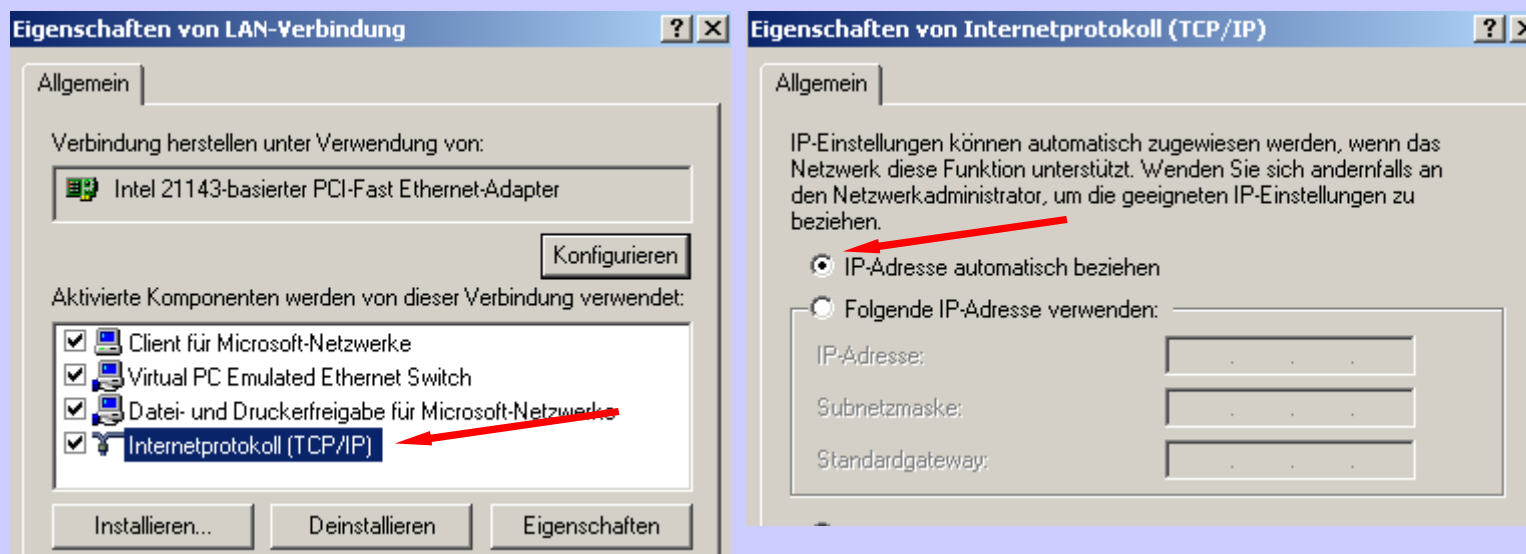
Eigenschaften von LAN-Verbindung

? X

Allgemein

Verbindung herstellen unter Verwendung von:

Intel 21143-basierter PCI-Fast Ethernet-Adapter

Konfigurieren

Aktivierte Komponenten werden von dieser Verbindung verwendet:

Client für Microsoft-Netzwerke

Virtual PC Emulated Ethernet Switch

Datei- und Druckerfreigabe für Microsoft-Netzwerke

Internetprotokoll (TCP/IP)

Installieren...

Deinstallieren

Eigenschaften

Eigenschaften von Internetprotokoll (TCP/IP)

? X

Allgemein

IP-Einstellungen können automatisch zugewiesen werden, wenn das Netzwerk diese Funktion unterstützt. Wenden Sie sich andernfalls an den Netzwerkadministrator, um die geeigneten IP-Einstellungen zu beziehen.

IP-Adresse automatisch beziehen

Folgende IP-Adresse verwenden:

IP-Adresse: . . .

Subnetzmaske: . . .

Standardgateway: . . .